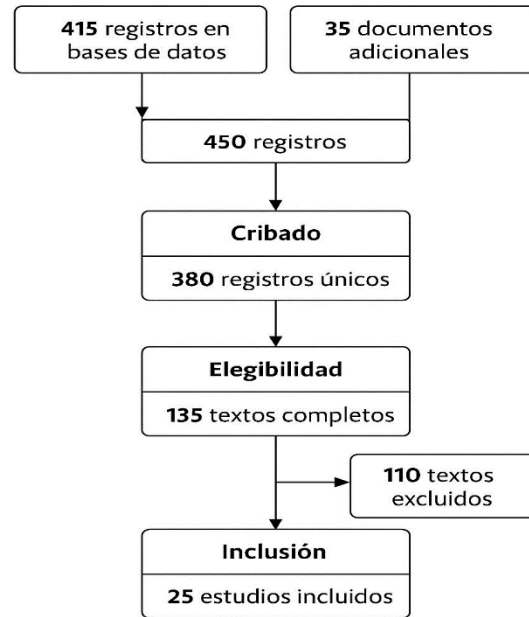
**415** registros en bases de datos

**35** documentos adicionales

**450** registros

**Cribado**

**380** registros únicos

**Elegibilidad**

**135** textos completos

**110** textos excluidos

**Inclusión**

**25** estudios incluidos